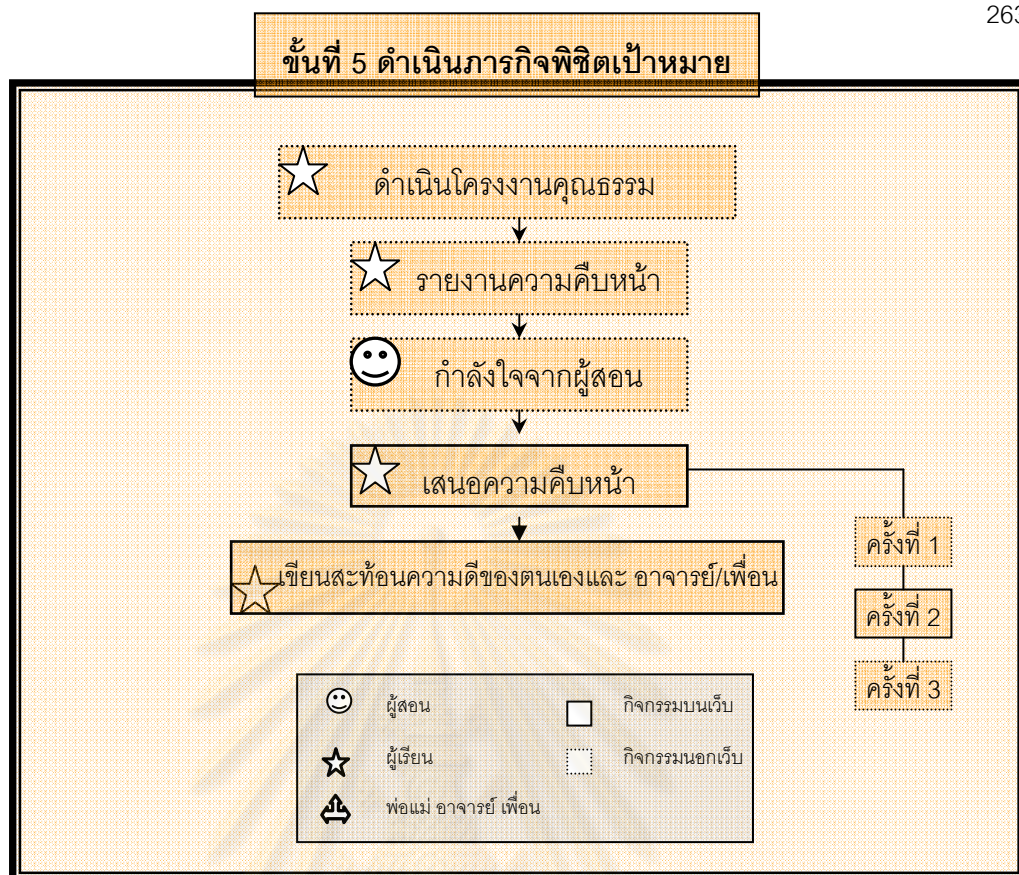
263

ขั้นที่ 5 ดำเนินภารกิจพิชิตเป้าหมาย

ดำเนินโครงงานคุณธรรม

รายงานความคืบหน้า

กำลังใจจากผู้สอน

เสนอความคืบหน้า

เขียนสะท้อนความดีของตนเองและ อาจารย์/เพื่อน

ครั้งที่ 1

ครั้งที่ 2

ครั้งที่ 3

ผู้สอน

กิจกรรมบนเว็บ

ผู้เรียน

กิจกรรมนอกเว็บ

พ่อแม่ อาจารย์ เพื่อน